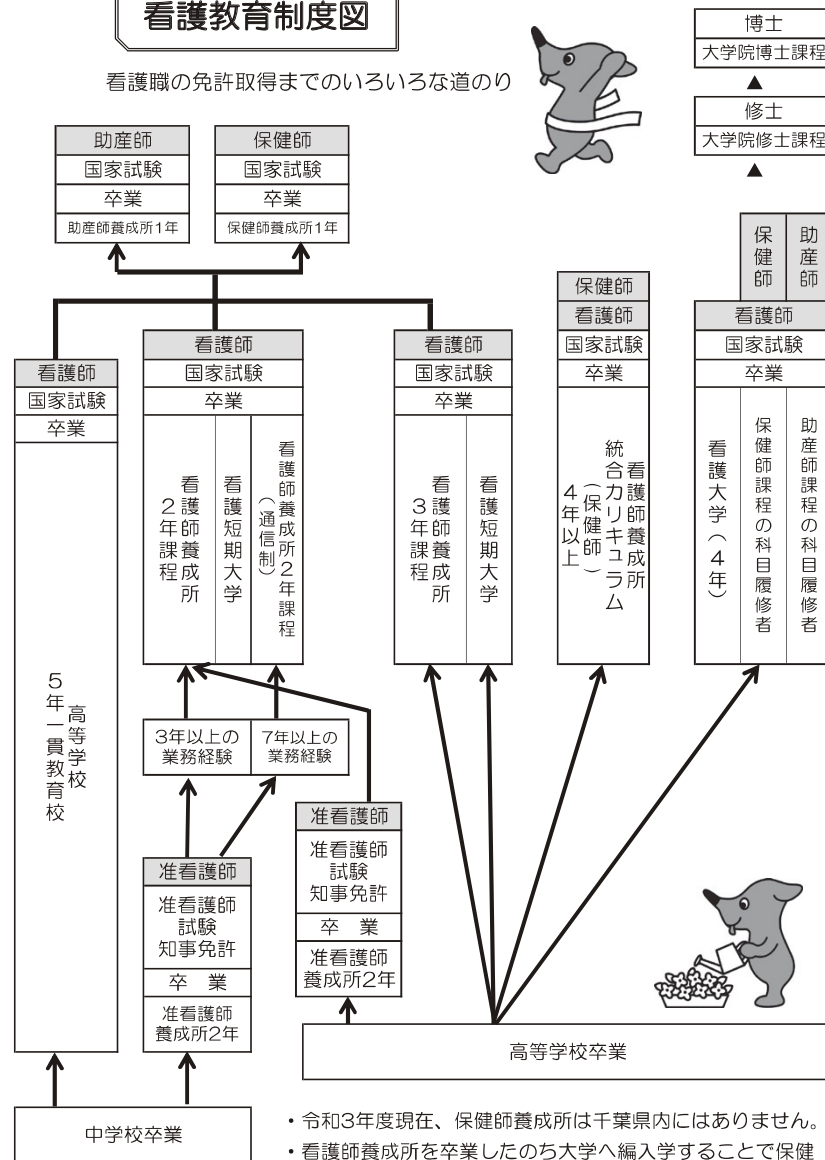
看護教育制度図

看護職の免許取得までのいろいろな道のり

博士
大学院博士課程

修士
大学院修士課程

助産師
国家試験
卒業
助産師養成所1年

保健師
国家試験
卒業
保健師養成所1年

保健師
助産師

保健師
看護師
国家試験
卒業
統合カリキュラム
看護師養成所
(保健師)
4年以上

看護師
国家試験
卒業
看護大学(4年)
保健師課程の科目履修者
助産師課程の科目履修者

看護師
国家試験
卒業
5年一貫教育校
高等学校

看護師
国家試験
卒業
看護師養成所2年課程
看護短期大学
看護師養成所2年課程(通信制)

看護師
国家試験
卒業
看護師養成所3年課程
看護短期大学

3年以上の業務経験
7年以上の業務経験

准看護師
准看護師試験
知事免許
卒業
准看護師養成所2年

准看護師
准看護師試験
知事免許
卒業
准看護師養成所2年

高等学校卒業

中学校卒業

・令和3年度現在、保健師養成所は千葉県内にはありません。
・看護師養成所を卒業したのち大学へ編入学することで保健